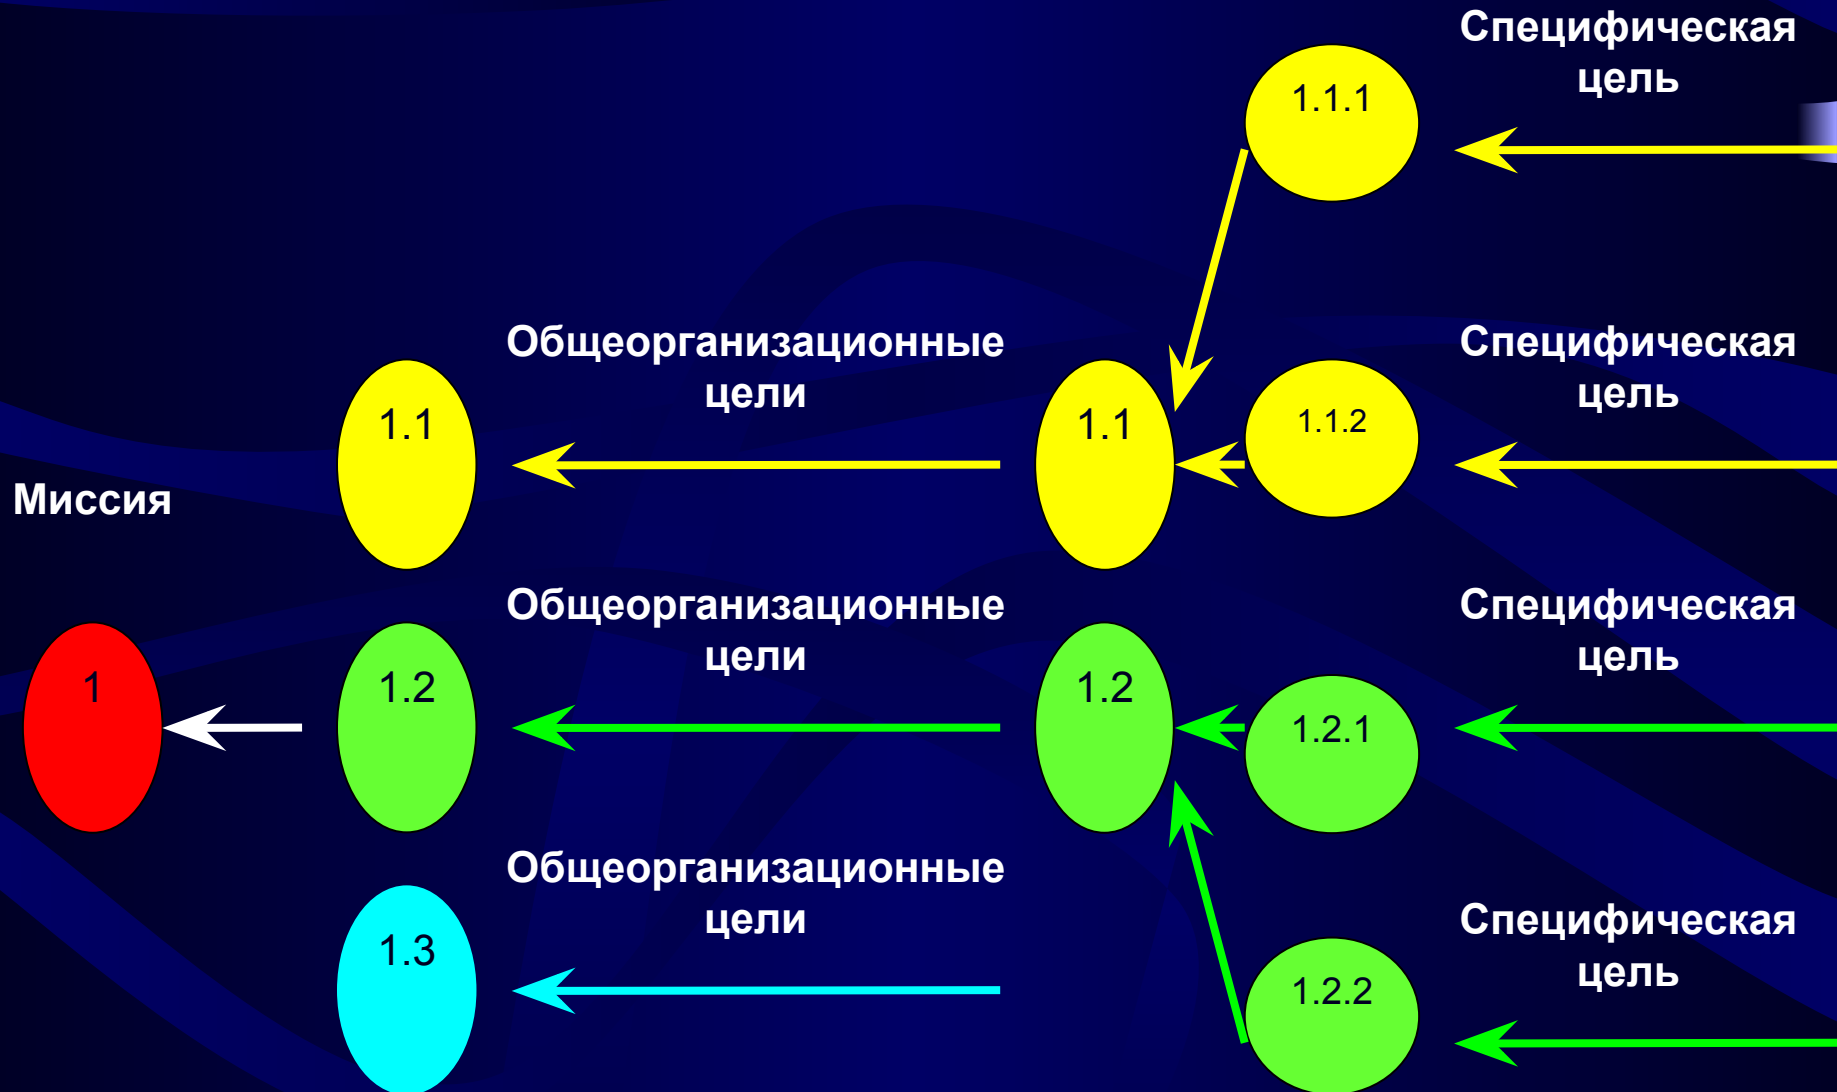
Специфическая цель

1.1.1

Общеорганизационные цели

Специфическая цель

1.1

1.1

1.1.2

Миссия

Общеорганизационные цели

Специфическая цель

1

1.2

1.2

1.2.1

Общеорганизационные цели

Специфическая цель

1.3

1.2.2